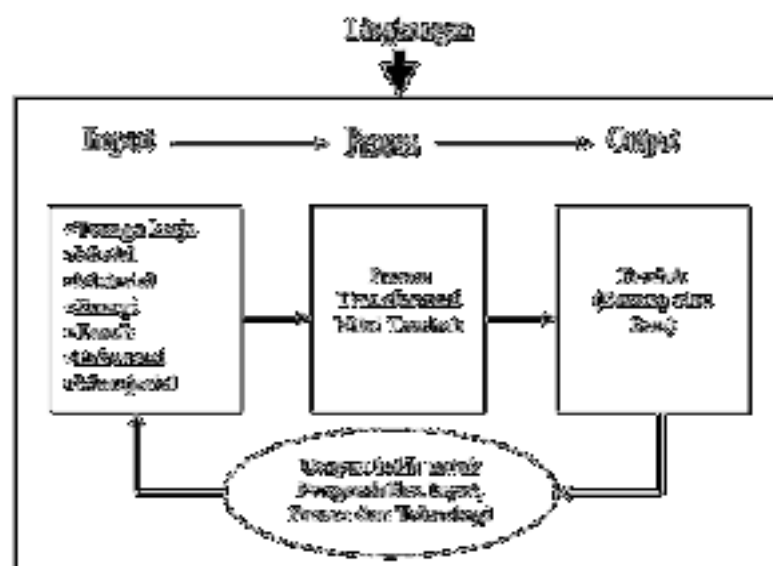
Lingkungan

Input → Proses → Output

•Tenaga kerja
•Modal
•Material
•Energi
•Mesin
•Informasi
•Teknologi

Proses
Transformasi
Nilai Tambah

Produk
(Barang dan Jasa)

Umpan balik untuk Pengendalian Input, Proses dan Teknologi